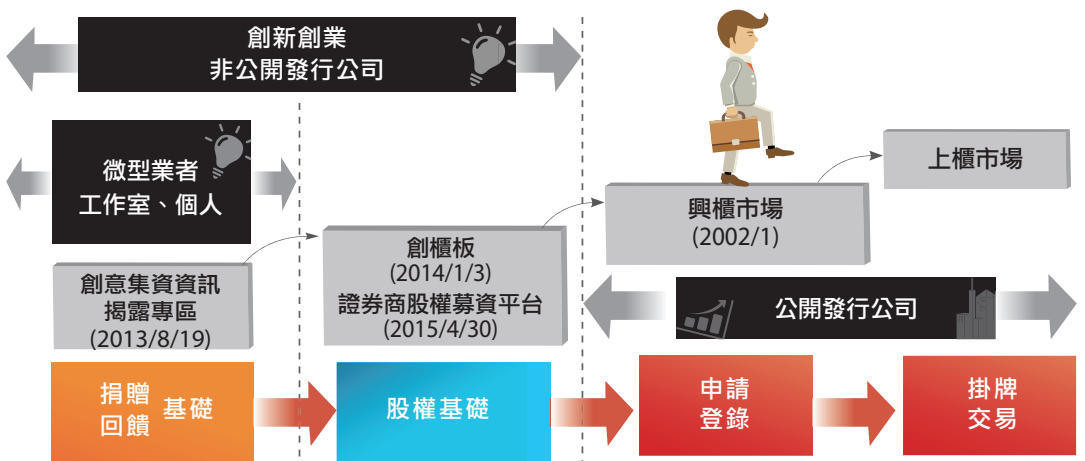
創新創業
非公開發行公司

微型業者
工作室、個人

上櫃市場

興櫃市場
(2002/1)

創櫃板
(2014/1/3)
證券商股權募資平台
(2015/4/30)

創意集資資訊
揭露專區
(2013/8/19)

公開發行公司

捐贈
回饋
基礎

股權基礎

申請
登錄

掛牌
交易